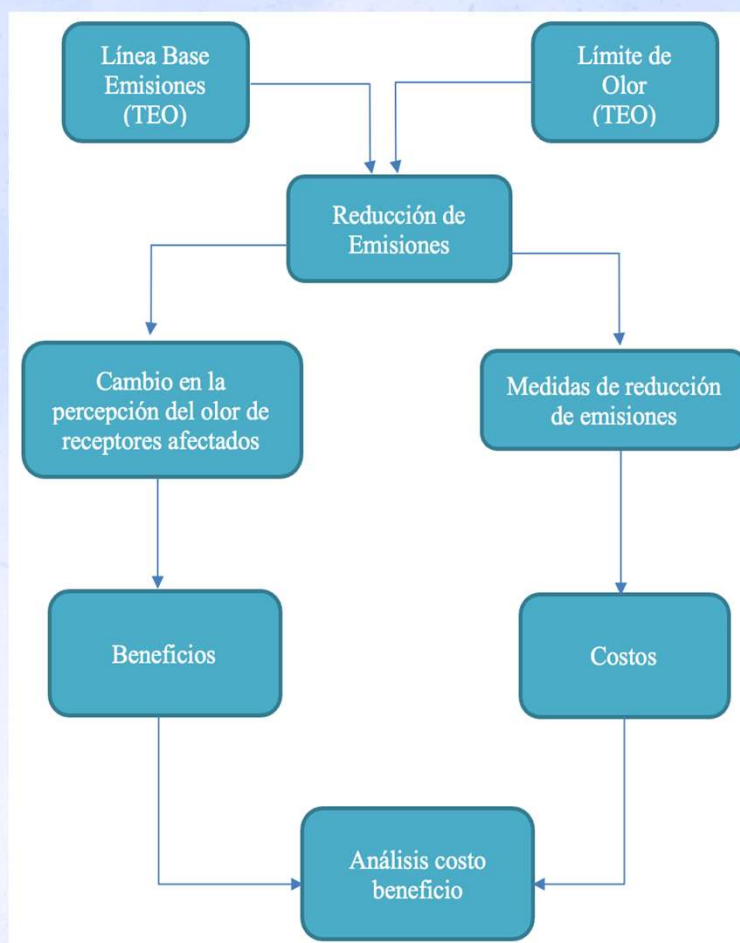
Línea Base Emisiones (TEO)

Límite de Olor (TEO)

Reducción de Emisiones

Cambio en la percepción del olor de receptores afectados

Medidas de reducción de emisiones

Beneficios

Costos

Análisis costo beneficio